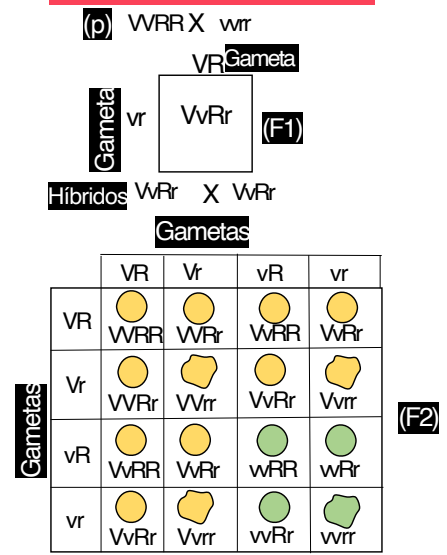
(p) VVRR X vvrr

VR Gameta

Gameta vr

VvRr

(F1)

Híbridos VvRr X VvRr

Gametas

|  | VR | Vr | vR | vr |
|---|---|---|---|---|
| VR | VVRR | VVRr | VvRR | VvRr |
| Vr | VVRr | VVrr | VvRr | Vvrr |
| vR | VvRR | VvRr | vvRR | vvRr |
| vr | VvRr | Vvrr | vvRr | vvrr |

Gametas

(F2)